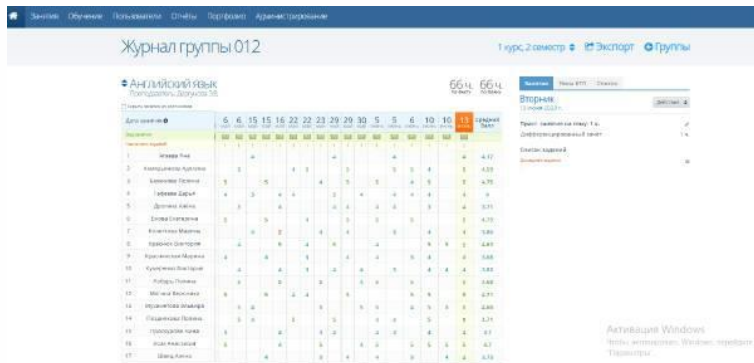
Занятия Обучение Пользователи Отчёты Портфолио Администрирование

Журнал группы 012

1 курс, 2 семестр Экспорт Группы

Английский язык

66 ч. 66 ч.

| Дата занятия | 6 | 6 | 15 | 15 | 16 | 22 | 22 | 23 | 29 | 29 | 30 | 5 | 5 | 6 | 10 | 10 | 13 | Средний балл |
|---|---|---|---|---|---|---|---|---|---|---|---|---|---|---|---|---|---|---|
| 1 | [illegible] | | | | | | | | | | | | | | | | | 4.17 |
| 2 | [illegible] | | | | | | | | | | | | | | | | | 4.33 |
| 3 | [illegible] | | | | | | | | | | | | | | | | | 4.75 |
| 4 | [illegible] | | | | | | | | | | | | | | | | | 4 |
| 5 | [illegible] | | | | | | | | | | | | | | | | | 3.71 |
| 6 | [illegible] | | | | | | | | | | | | | | | | | 4.75 |
| 7 | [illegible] | | | | | | | | | | | | | | | | | 3.86 |
| 8 | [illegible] | | | | | | | | | | | | | | | | | 4.83 |
| 9 | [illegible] | | | | | | | | | | | | | | | | | 3.88 |
| 10 | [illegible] | | | | | | | | | | | | | | | | | 3.83 |
| 11 | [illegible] | | | | | | | | | | | | | | | | | 3.88 |
| 12 | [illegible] | | | | | | | | | | | | | | | | | 4.71 |
| 13 | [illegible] | | | | | | | | | | | | | | | | | 3.86 |
| 14 | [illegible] | | | | | | | | | | | | | | | | | 4.71 |
| 15 | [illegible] | | | | | | | | | | | | | | | | | 4.1 |
| 16 | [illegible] | | | | | | | | | | | | | | | | | 4.7 |
| 17 | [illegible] | | | | | | | | | | | | | | | | | 4.75 |

Вторник

Дифференцированный зачет

Список заданий

Активация Windows